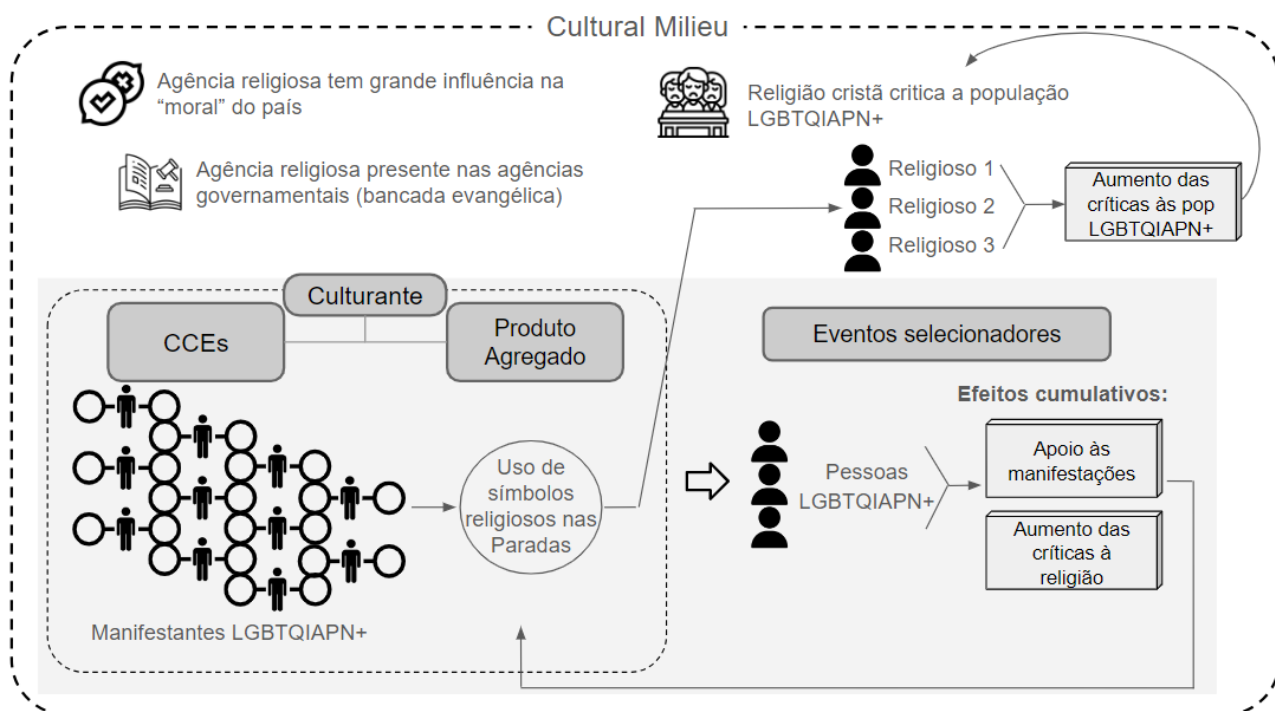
Cultural Milieu

Agência religiosa tem grande influência na "moral" do país

Agência religiosa presente nas agências governamentais (bancada evangélica)

Religião cristã critica a população LGBTQIAPN+

Religioso 1
Religioso 2
Religioso 3

Aumento das críticas às pop LGBTQIAPN+

Culturante

CCEs

Produto Agregado

Uso de símbolos religiosos nas Paradas

Manifestantes LGBTQIAPN+

Eventos selecionadores

Efeitos cumulativos:

Pessoas LGBTQIAPN+

Apoio às manifestações

Aumento das críticas à religião